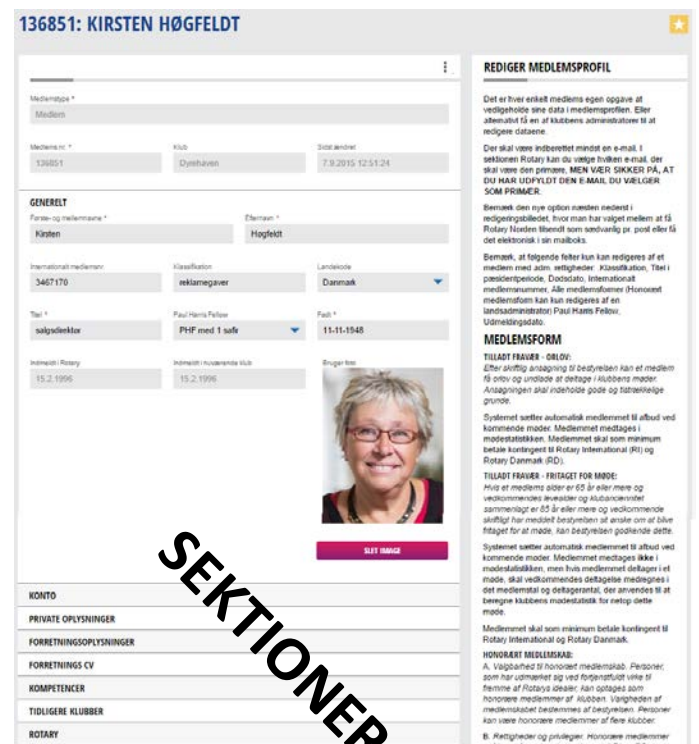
136851: KIRSTEN HØGFELDT

Medlemstype *
Medlem

Medlems nr. *
136851

Klub
Dyrehaven

Sidst ændret
7.9.2015 12:51:24

GENERELT

Første- og mellemnavne *
Kirsten

Efternavn *
Høgfeldt

Internationalt medlemsnr.
3467170

Klassifikation
reklamegaver

Landekode
Danmark

Titel *
salgsdirektør

Paul Harris Fellow
PHF med 1 safir

Født *
11-11-1948

Indmeldt i Rotary
15.2.1996

Indmeldt i nuværende klub
15.2.1996

Bruger foto

SLET IMAGE

KONTO
PRIVATE OPLYSNINGER
FORRETNINGSOPLYSNINGER
FORRETNINGS CV
KOMPETENCER
TIDLIGERE KLUBBER
ROTARY

SEKTIONER

REDIGER MEDLEMSPROFIL

Det er hver enkelt medlems egen opgave at vedligeholde sine data i medlemsprofilen. Eller alternativt få en af klubbens administratorer til at redigere dataene.

Der skal være indberettet mindst en e-mail. I sektionen Rotary kan du vælge hvilken e-mail, der skal være den primære, MEN VÆR SIKKER PÅ, AT DU HAR UDFYLDT DEN E-MAIL DU VÆLGER SOM PRIMÆR.

Bemærk den nye option næsten nederst i redigeringsbilledet, hvor man har valget mellem at få Rotary Norden tilsendt som sædvanlig pr. post eller få det elektronisk i sin mailboks.

Bemærk, at følgende felter kun kan redigeres af et medlem med adm. rettigheder: Klassifikation, Titel i præsidentperiode, Dødsdato, Internationalt medlemsnummer, Alle medlemsformer (Honorært medlemsform kan kun redigeres af en landsadministrator) Paul Harris Fellow, Udmeldingsdato.

MEDLEMSFORM

TILLADT FRAVÆR - ORLOV:
Efter skriftlig ansøgning til bestyrelsen kan et medlem få orlov og undlade at deltage i klubbens møder. Ansøgningen skal indeholde gode og tilstrækkelige grunde.

Systemet sætter automatisk medlemmet til afbud ved kommende møder. Medlemmet medtages i mødestatistikken. Medlemmet skal som minimum betale kontingent til Rotary International (RI) og Rotary Danmark (RD).

TILLADT FRAVÆR - FRITAGET FOR MØDE:
Hvis et medlems alder er 65 år eller mere og vedkommendes levealder og klubanciennitet sammenlagt er 85 år eller mere og vedkommende skriftligt har meddelt bestyrelsen sit ønske om at blive fritaget for at møde, kan bestyrelsen godkende dette.

Systemet sætter automatisk medlemmet til afbud ved kommende møder. Medlemmet medtages ikke i mødestatistikken, men hvis medlemmet deltager i et møde, skal vedkommendes deltagelse medregnes i det medlemstal og deltagerantal, der anvendes til at beregne klubbens mødestatistik for netop dette møde.

Medlemmet skal som minimum betale kontingent til Rotary International og Rotary Danmark.

HONORÆRT MEDLEMSKAB:
A. Valgbarhed til honorært medlemskab. Personer, som har udmærket sig ved fortjenstfuldt virke til fremme af Rotarys idealer, kan optages som honorære medlemmer af klubben. Varigheden af medlemskabet bestemmes af bestyrelsen. Personer kan være honorære medlemmer af flere klubber.

B. Rettigheder og privilegier. Honorære medlemmer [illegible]